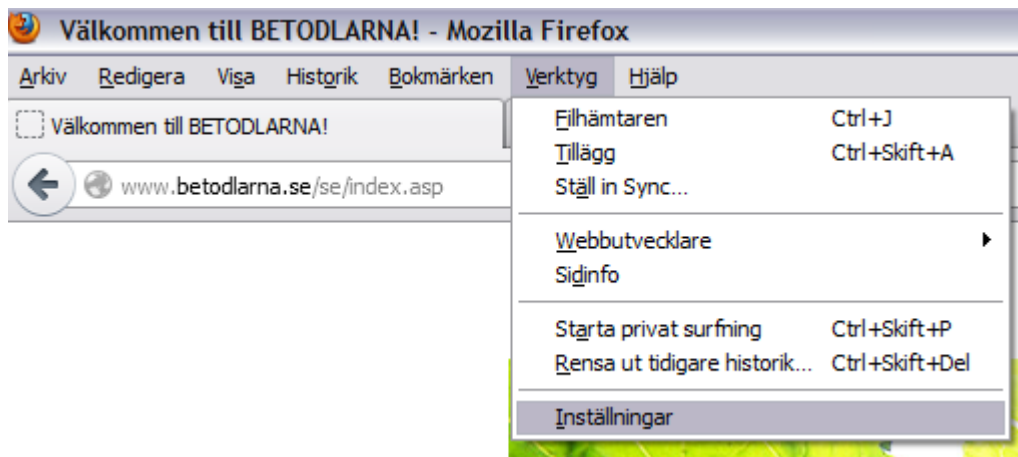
Välkommen till BETODLARNA! - Mozilla Firefox

Arkiv Redigera Visa Historik Bokmärken Verktyg Hjälp

Välkommen till BETODLARNA!

www.betodlarna.se/se/index.asp

Filhämtaren Ctrl+J
Tillägg Ctrl+Skift+A
Ställ in Sync...

Webbutvecklare
Sidinfo

Starta privat surfning Ctrl+Skift+P
Rensa ut tidigare historik... Ctrl+Skift+Del

Inställningar